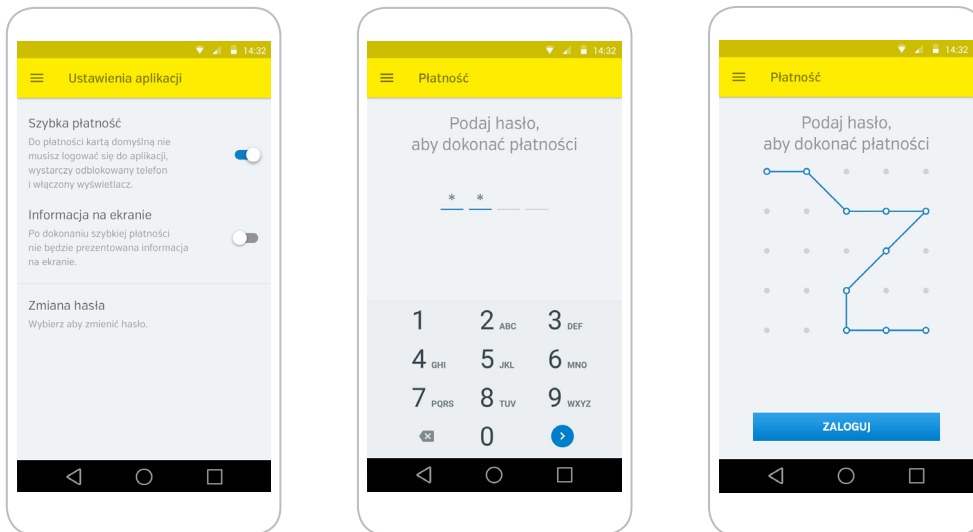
14:32

Ustawienia aplikacji

Szybka płatność

Do płatności kartą domyślną nie musisz logować się do aplikacji, wystarczy odblokowany telefon i włączony wyświetlacz.

Informacja na ekranie

Po dokonaniu szybkiej płatności nie będzie prezentowana informacja na ekranie.

Zmiana hasła

Wybierz aby zmienić hasło.

14:32

Płatność

Podaj hasło, aby dokonać płatności

\* \*

1 2 ABC 3 DEF
4 GHI 5 JKL 6 MNO
7 PQRS 8 TUV 9 WXYZ
0

14:32

Płatność

Podaj hasło, aby dokonać płatności

ZALOGUJ